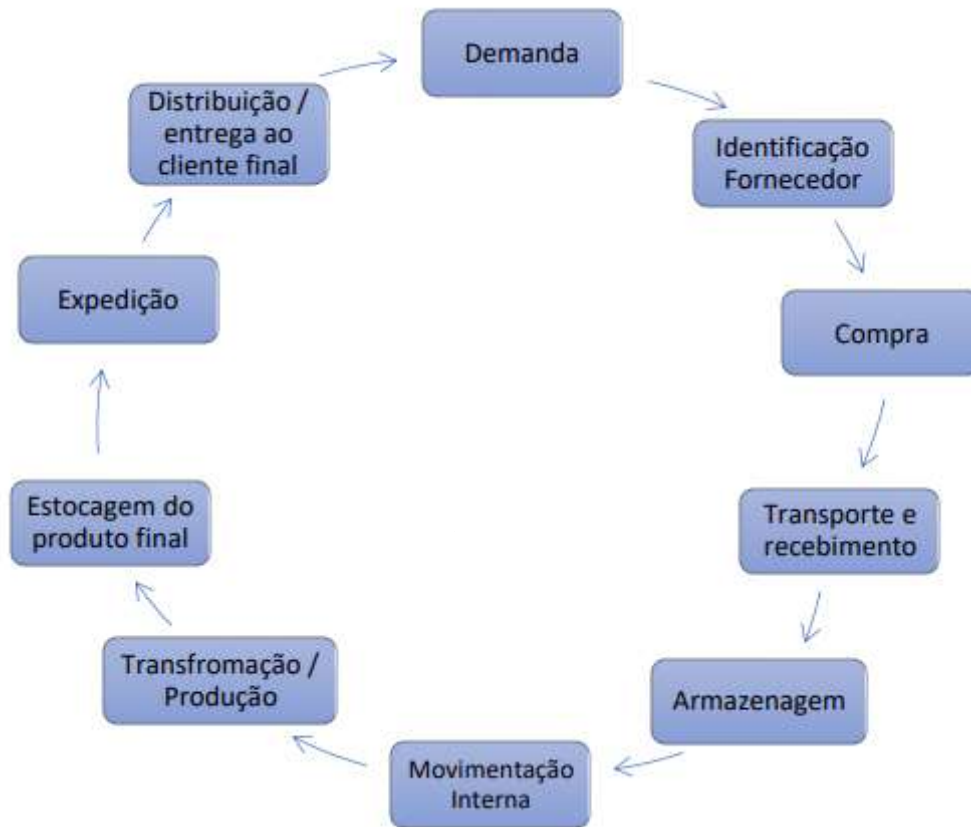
Demanda

Identificação Fornecedor

Compra

Transporte e recebimento

Armazenagem

Movimentação Interna

Transfromação / Produção

Estocagem do produto final

Expedição

Distribuição / entrega ao cliente final